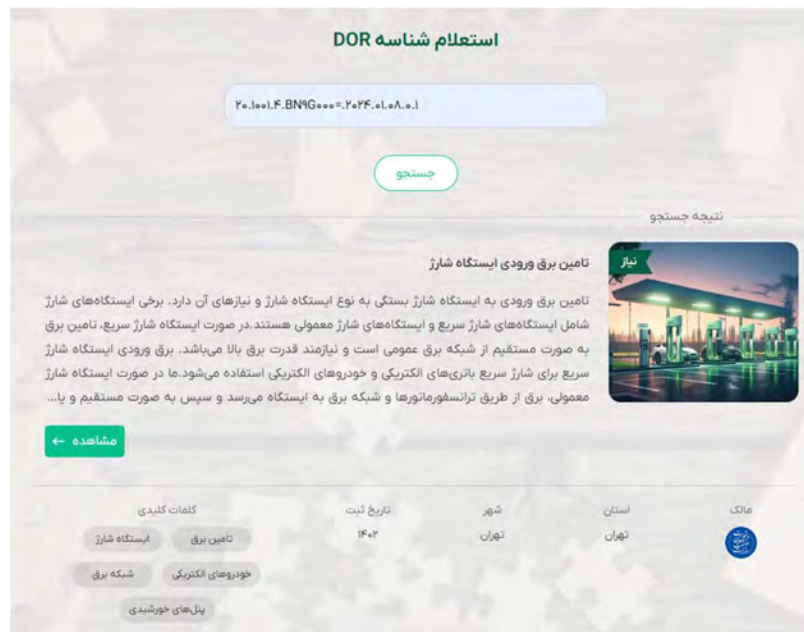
استعلام شناسه DOR

۲۰.۱۰۰۱.۴.BN9G۰۰۰=.۲۰۲۴.۰۱.۰۸.۰.۱

جستجو

نتیجه جستجو

نیاز

تامین برق ورودی ایستگاه شارژ

تامین برق ورودی به ایستگاه شارژ بستگی به نوع ایستگاه شارژ و نیازهای آن دارد. برخی ایستگاه‌های شارژ شامل ایستگاه‌های شارژ سریع و ایستگاه‌های شارژ معمولی هستند.در صورت ایستگاه شارژ سریع، تامین برق به صورت مستقیم از شبکه برق عمومی است و نیازمند قدرت برق بالا می‌باشد. برق ورودی ایستگاه شارژ سریع برای شارژ سریع باتری‌های الکتریکی و خودروهای الکتریکی استفاده می‌شود.ما در صورت ایستگاه شارژ معمولی، برق از طریق ترانسفورماتورها و شبکه برق به ایستگاه می‌رسد و سپس به صورت مستقیم و یا...

مشاهده ←

| مالک | استان | شهر | تاریخ ثبت | کلمات کلیدی |
|---|---|---|---|---|
| | تهران | تهران | ۱۴۰۲ | تامین برق، ایستگاه شارژ، خودروهای الکتریکی، شبکه برق، پنل‌های خورشیدی |